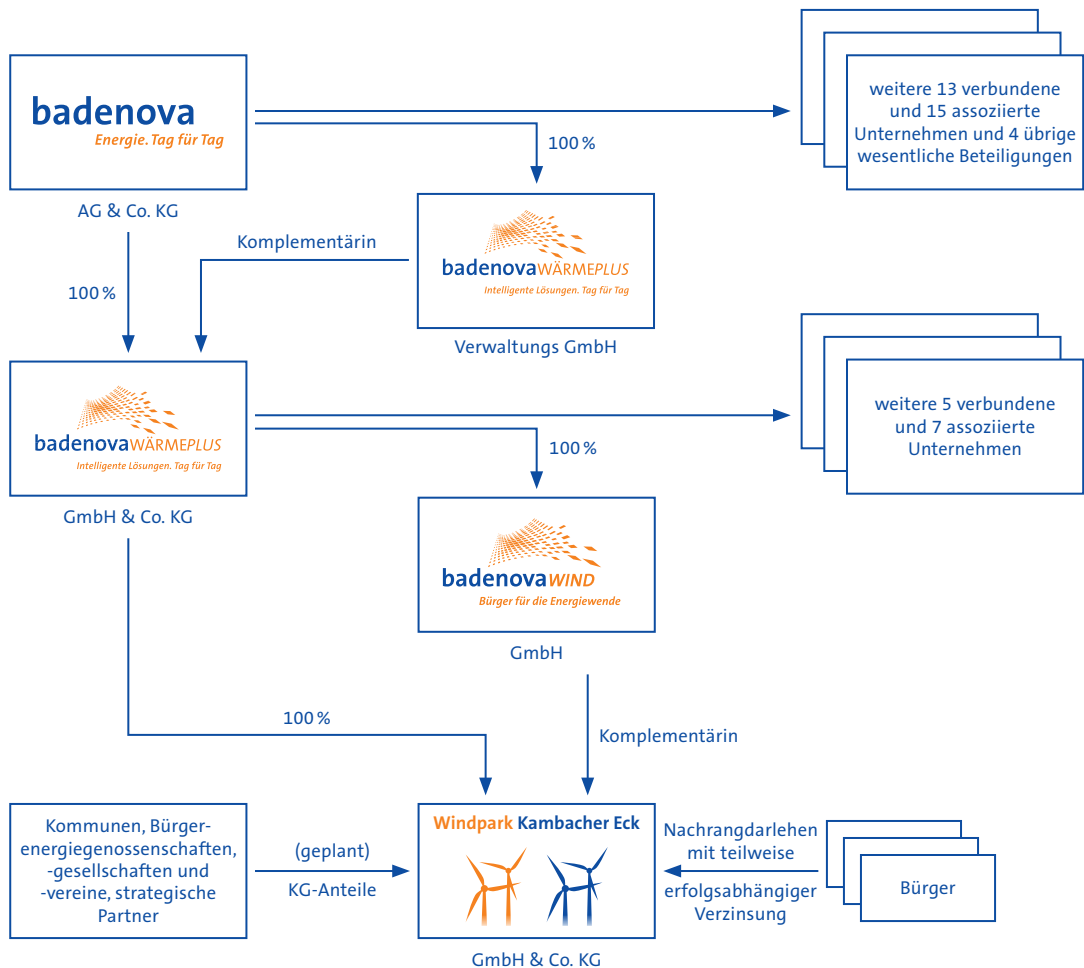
badenova
Energie. Tag für Tag

AG & Co. KG

100 %

weitere 13 verbundene und 15 assoziierte Unternehmen und 4 übrige wesentliche Beteiligungen

Komplementärin

badenovaWÄRMEPLUS
Intelligente Lösungen. Tag für Tag

Verwaltungs GmbH

100 %

badenovaWÄRMEPLUS
Intelligente Lösungen. Tag für Tag

GmbH & Co. KG

100 %

weitere 5 verbundene und 7 assoziierte Unternehmen

badenovaWIND
Bürger für die Energiewende

GmbH

100 %

Komplementärin

Kommunen, Bürgerenergiegenossenschaften, -gesellschaften und -vereine, strategische Partner

(geplant)
KG-Anteile

Windpark Kambacher Eck

GmbH & Co. KG

Nachrangdarlehen mit teilweise erfolgsabhängiger Verzinsung

Bürger